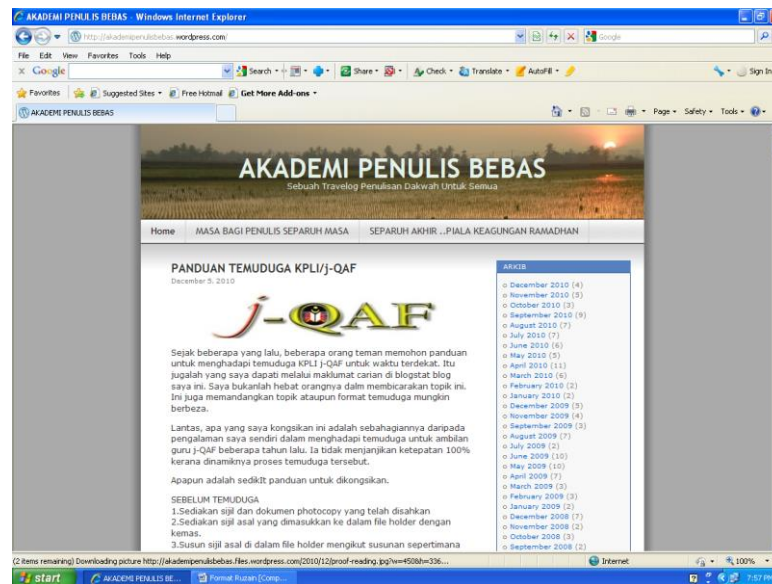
AKADEMI PENULIS BEBAS - Windows Internet Explorer

http://akademipenulisbebas.wordpress.com/

Google

File Edit View Favorites Tools Help

Google Search Share Check Translate AutoFill Sign In

Favorites Suggested Sites Free Hotmail Get More Add-ons

AKADEMI PENULIS BEBAS

Page Safety Tools

AKADEMI PENULIS BEBAS
Sebuah Travelog Penulisan Dakwah Untuk Semua

Home MASA BAGI PENULIS SEPARUH MASA SEPARUH AKHIR ..PIALA KEAGUNGAN RAMADHAN

PANDUAN TEMUDUGA KPLI/j-QAF
December 5, 2010

j-QAF

Sejak beberapa yang lalu, beberapa orang teman memohon panduan untuk menghadapi temuduga KPLI j-QAF untuk waktu terdekat. Itu jugalah yang saya dapati melalui maklumat carian di blogstat blog saya ini. Saya bukanlah hebat orangnya dalm membicarakan topik ini. Ini juga memandangkan topik ataupun format temuduga mungkin berbeza.

Lantas, apa yang saya kongsikan ini adalah sebahagiannya daripada pengalaman saya sendiri dalam menghadapi temuduga untuk ambilan guru j-QAF beberapa tahun lalu. Ia tidak menjanjikan ketepatan 100% kerana dinamiknya proses temuduga tersebut.

Apapun adalah sedikit panduan untuk dikongsikan.

SEBELUM TEMUDUGA
1.Sediakan sijil dan dokumen photocopy yang telah disahkan
2.Sediakan sijil asal yang dimasukkan ke dalam file holder dengan kemas.
3.Susun sijil asal di dalam file holder mengikut susunan sepertimana

ARKIB
December 2010 (4)
November 2010 (5)
October 2010 (3)
September 2010 (9)
August 2010 (7)
July 2010 (7)
June 2010 (6)
May 2010 (5)
April 2010 (11)
March 2010 (6)
February 2010 (2)
January 2010 (2)
December 2009 (5)
November 2009 (4)
September 2009 (3)
August 2009 (7)
July 2009 (2)
June 2009 (10)
May 2009 (10)
April 2009 (7)
March 2009 (3)
February 2009 (3)
January 2009 (2)
December 2008 (7)
November 2008 (2)
October 2008 (3)
September 2008 (2)

(2 items remaining) Downloading picture http://akademipenulisbebas.files.wordpress.com/2010/12/proof-reading.jpg?w=450&h=336...

Internet 100%

start AKADEMI PENULIS BE... Format Ruzain [Comp... 7:57 PM